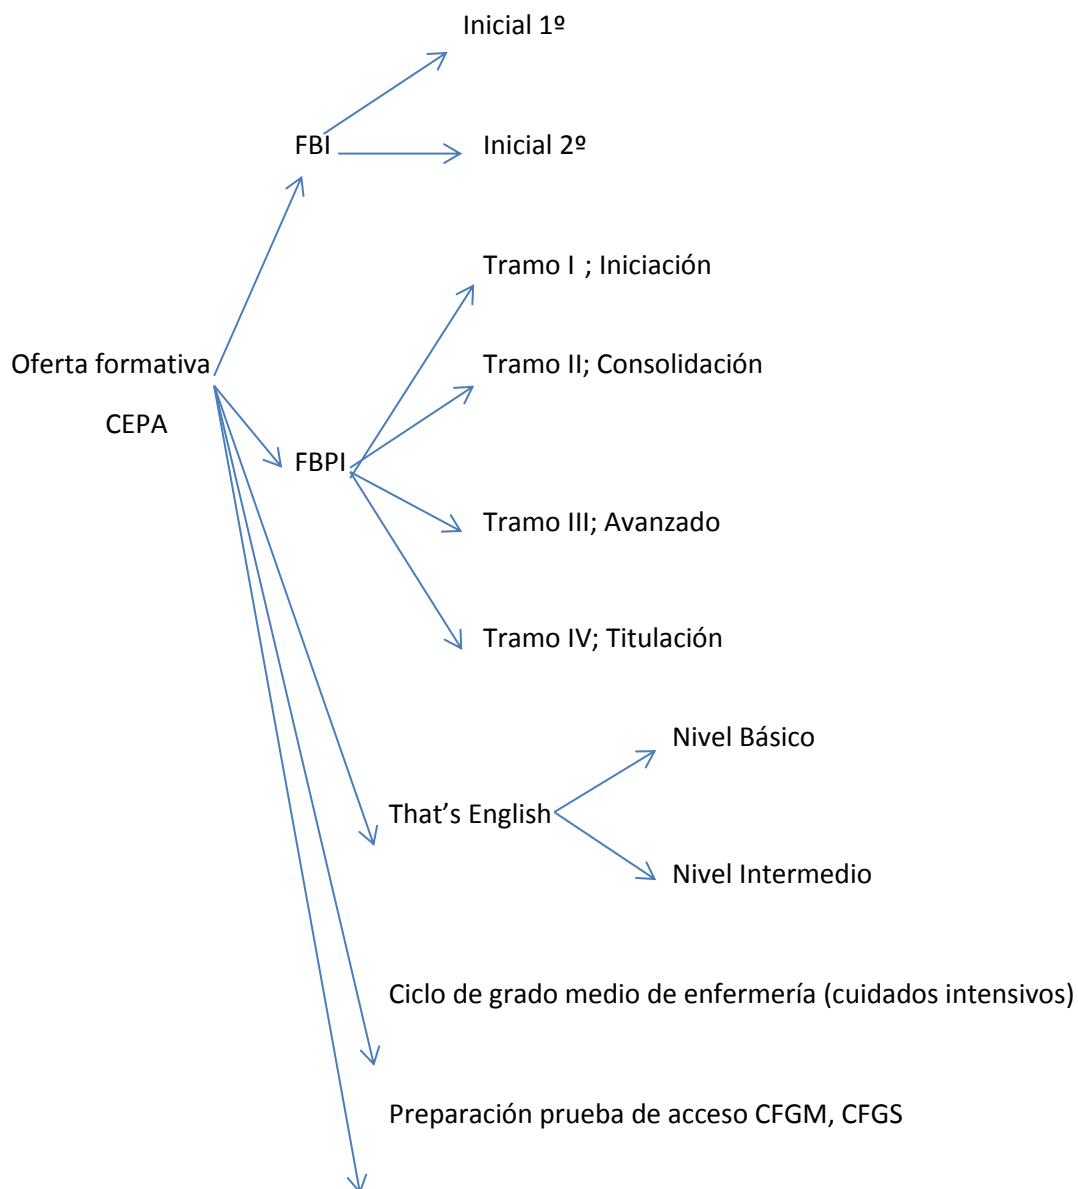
Inicial 1º

FBI

Inicial 2º

Tramo I ; Iniciación

Oferta formativa

Tramo II; Consolidación

CEPA

FBPI

Tramo III; Avanzado

Tramo IV; Titulación

Nivel Básico

That’s English

Nivel Intermedio

Ciclo de grado medio de enfermería (cuidados intensivos)

Preparación prueba de acceso CFGM, CFGS